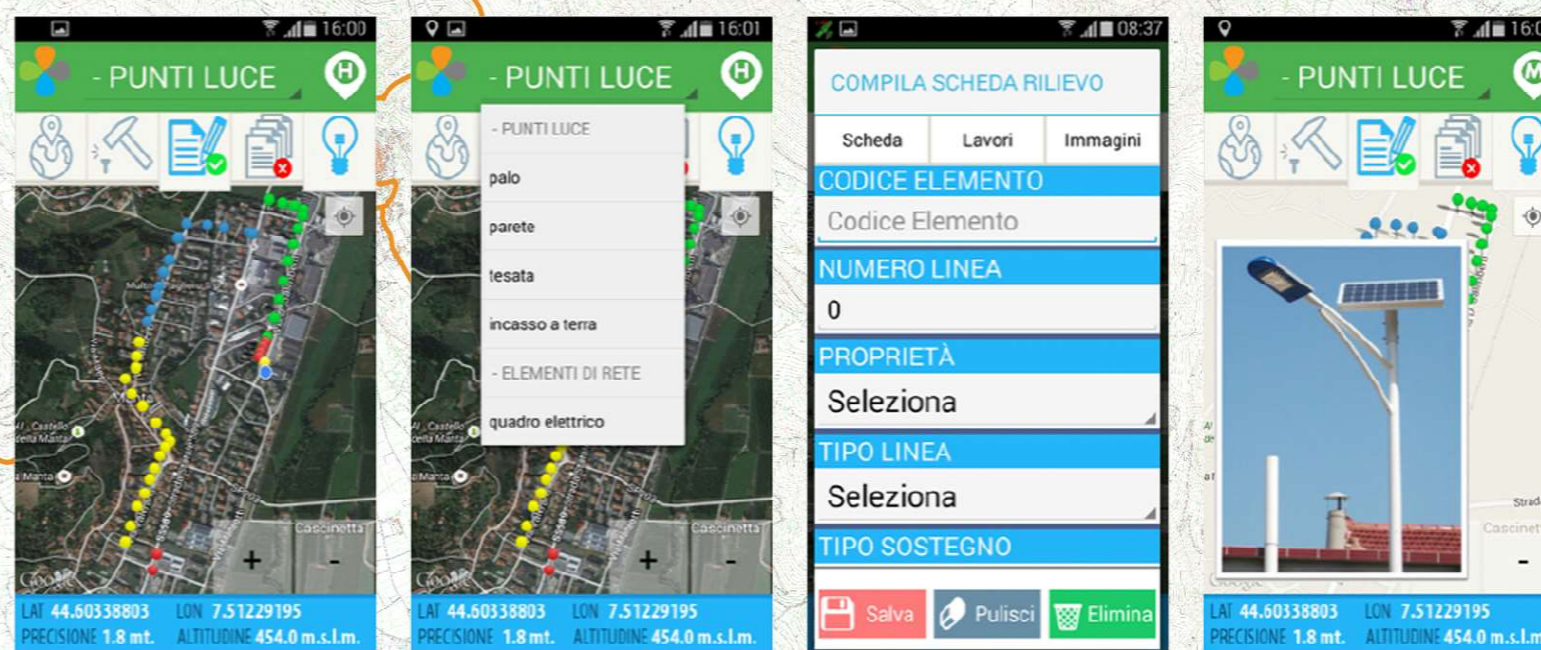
16:00

- PUNTI LUCE

H

Cascinetta

+

-

Google

LAT 44.60338803 LON 7.51229195
PRECISIONE 1.8 mt. ALTITUDINE 454.0 m.s.l.m.

16:01

- PUNTI LUCE

H

- PUNTI LUCE
palo
parete
tesata
incasso a terra
- ELEMENTI DI RETE
quadro elettrico

Cascinetta

+

-

Google

LAT 44.60338803 LON 7.51229195
PRECISIONE 1.8 mt. ALTITUDINE 454.0 m.s.l.m.

08:37

COMPILA SCHEDA RILIEVO

Scheda | Lavori | Immagini

CODICE ELEMENTO
Codice Elemento
NUMERO LINEA
0
PROPRIETÀ
Seleziona
TIPO LINEA
Seleziona
TIPO SOSTEGNO

Salva | Pulisci | Elimina

16:0

- PUNTI LUCE

M

Cascinet

-

LAT 44.60338803 LON 7.51229195
PRECISIONE 1.8 mt. ALTITUDINE 454.0 m.s.l.m.